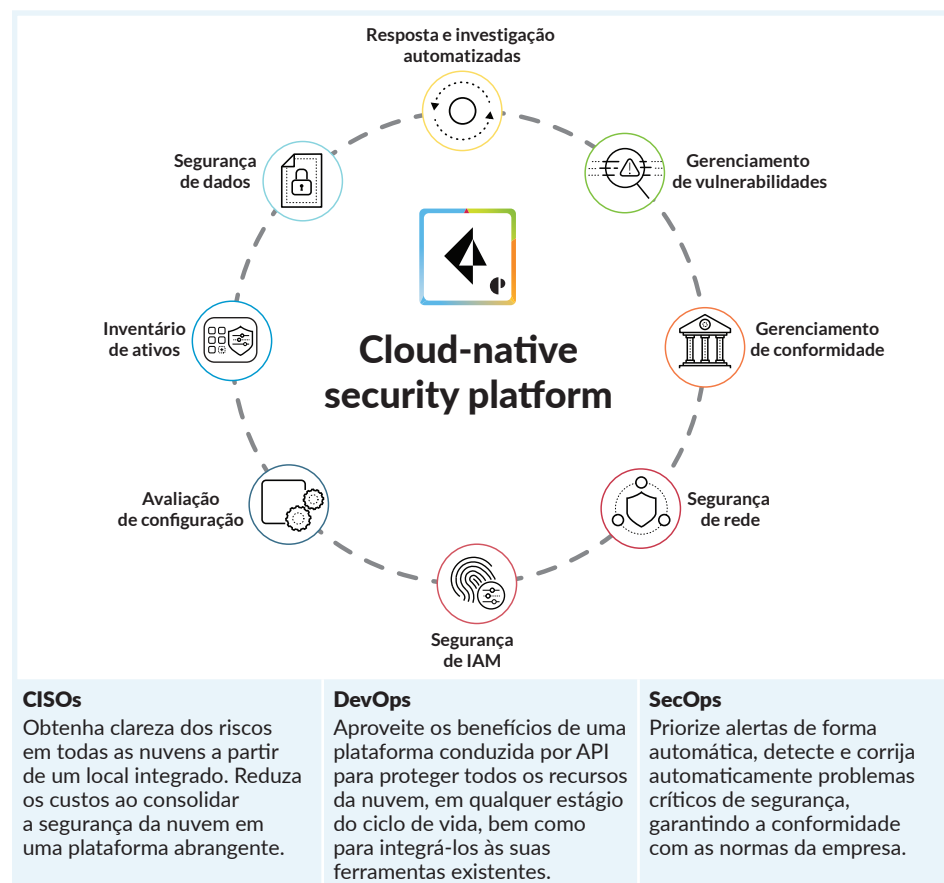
Resposta e investigação automatizadas

Gerenciamento de vulnerabilidades

Gerenciamento de conformidade

Segurança de rede

Segurança de IAM

Avaliação de configuração

Inventário de ativos

Segurança de dados

Cloud-native security platform

CISOs
Obtenha clareza dos riscos em todas as nuvens a partir de um local integrado. Reduza os custos ao consolidar a segurança da nuvem em uma plataforma abrangente.

DevOps
Aproveite os benefícios de uma plataforma conduzida por API para proteger todos os recursos da nuvem, em qualquer estágio do ciclo de vida, bem como para integrá-los às suas ferramentas existentes.

SecOps
Priorize alertas de forma automática, detecte e corrija automaticamente problemas críticos de segurança, garantindo a conformidade com as normas da empresa.